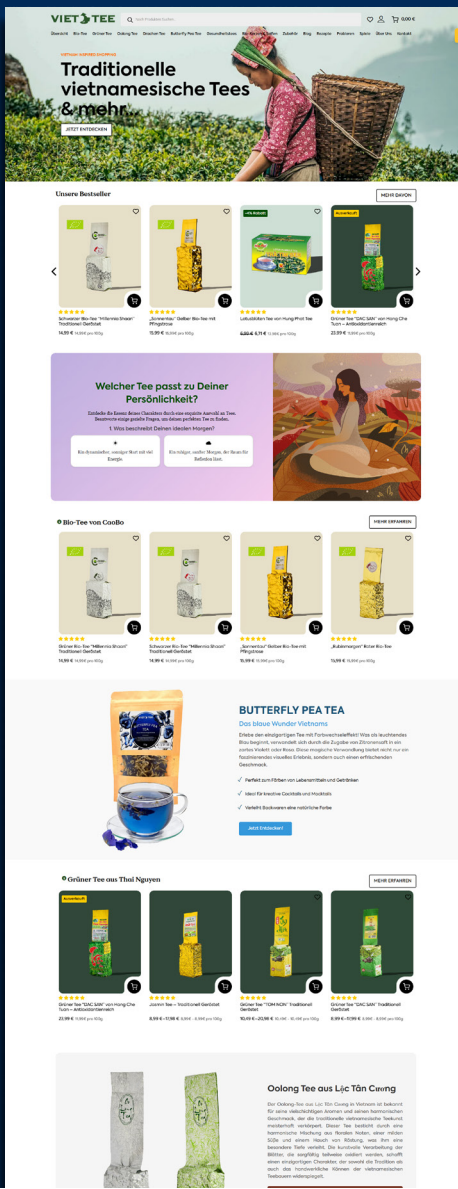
VIET TEE

Suche Produkte/Suchen...

0,00 €

Übersicht Bio-Tee Grüner Tee Oolong Tee Grüner Tee Butterfly Pea Tee Gesundheitstees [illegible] Zubehör Blog Rezepte Probieren Spiele Über Uns Kontakt

VIETNAM-TEESPEZIALITÄTEN

Traditionelle vietnamesische Tees & mehr

JETZT ENTDECKEN

Unsere Bestseller

MEHR DAVON

Schwarzer Bio-Tee "Millennia Shoan" Traditionell Gerbstat
14,99 € 14,99 € pro 100g

„Sonnenlaus" Gelber Bio-Tee mit Pfingstrose
15,99 € 15,99 € pro 100g

Lotusblüten Tee von Hung Phat Tee
6,99 € 5,71 € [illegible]

Grüner Tee "DAC SAN" von Hong Che Tuan – Antioxidantienreich
23,99 € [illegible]

Welcher Tee passt zu Deiner Persönlichkeit?

Entdecke die Essenz deines Charakters durch eine exquisite Auswahl an Tees. Beantworte einige gezielte Fragen, um deinen perfekten Tee zu finden.

1. Was beschreibt Deinen idealen Morgen?

Ein dynamischer, sonniger Start mit viel Energie.

Ein ruhiger, sanfter Morgen, der Raum für Reflexion lässt.

Bio-Tee von CooBo

MEHR ERFAHREN

Grüner Bio-Tee "Millennia Shoan" Traditionell Gerbstat
14,99 € 14,99 € pro 100g

Schwarzer Bio-Tee "Millennia Shoan" Traditionell Gerbstat
14,99 € 14,99 € pro 100g

„Sonnenlaus" Gelber Bio-Tee mit Pfingstrose
15,99 € 15,99 € pro 100g

„Rubinmorgen" Roter Bio-Tee
15,99 € 15,99 € pro 100g

BUTTERFLY PEA TEA

Das blaue Wunder Vietnams

Erlebe den einzigartigen Tee mit Farbwechseleffekt! Was als leuchtendes Blau beginnt, verwandelt sich durch die Zugabe von Zitronensaft in ein zartes Violett oder Rosa. Diese magische Verwandlung bietet nicht nur ein faszinierendes visuelles Erlebnis, sondern auch einen erfrischenden Geschmack.

Perfekt zum Färben von Lebensmitteln und Getränken

Ideal für kreative Cocktails und Mocktails

Verleiht Backwaren eine natürliche Farbe

Jetzt Entdecken

Grüner Tee aus Thai Nguyen

MEHR ERFAHREN

Grüner Tee "DAC SAN" von Hong Che Tuan – Antioxidantienreich
23,99 € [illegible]

Jasmin Tee – Traditionell Gerbstat
8,99 € – 11,98 € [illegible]

Grüner Tee "TOM NON" Traditionell Gerbstat
10,49 € – 20,98 € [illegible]

Grüner Tee "DAC SAN" Traditionell Gerbstat
8,99 € – 17,98 € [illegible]

Oolong Tee aus Lục Tân Cương

Der Oolong-Tee aus Lục Tân Cương in Vietnam ist bekannt für seine vielschichtigen Aromen und seinen harmonischen Geschmack, der die traditionelle vietnamesische Teekunst meisterhaft verkörpert. Dieser Tee besticht durch eine harmonische Mischung aus floralen Noten, einer milden Süße und einem Hauch von Röstung, was ihm eine besondere Tiefe verleiht. Die kunstvolle Verarbeitung der Blätter, die sorgfältig teilweise oxidiert werden, schafft einen einzigartigen Charakter, der sowohl die Tradition als auch das handwerkliche Können der vietnamesischen Teebauern widerspiegelt.